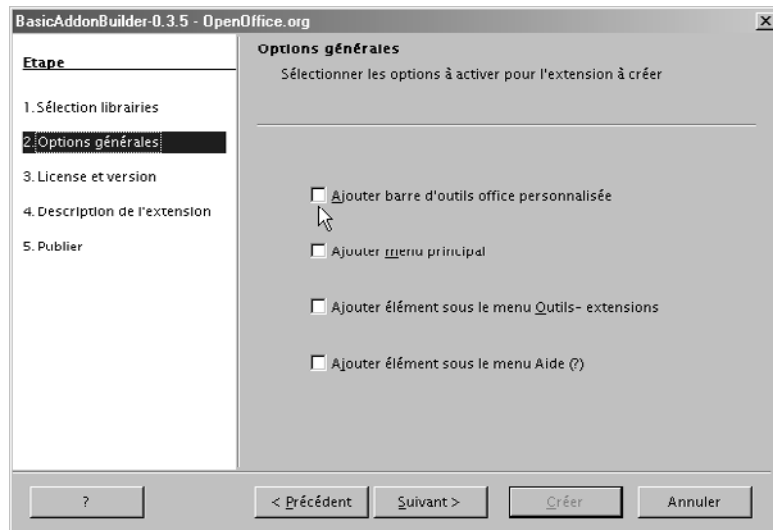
BasicAddonBuilder-0.3.5 - OpenOffice.org

Etape

1. Sélection librairies

2. Options générales

3. License et version

4. Description de l'extension

5. Publier

Options générales

Sélectionner les options à activer pour l'extension à créer

Ajouter barre d'outils office personnalisée

Ajouter menu principal

Ajouter élément sous le menu Outils- extensions

Ajouter élément sous le menu Aide (?)

?

< Précédent

Suivant >

Créer

Annuler